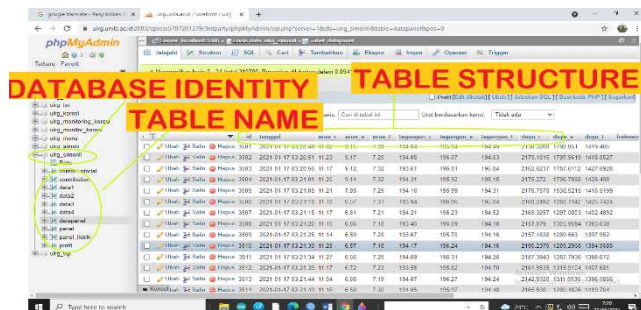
G google translate - Pang lantas ✕ | uirg.untad.ac.id / localhost / uirg ✕ | +

← → C ▲ uirg.untb.ac.id:2083/cpsess/.../3rdparty/phpMyAdmin/sql.php?server=1&db=uirg_sampn&table=datapanel&pos=0

phpMyAdmin

Tabel Favorit

DATABASE IDENTITY

TABLE NAME

TABLE STRUCTURE

Jelajahi | Struktur | SQL | Cari | Tambahkan | Ekspor | Impor | Operasi | Trigger

uirg_ioc
uirg_iorsel
uirg_monitoring_sarpras
uirg_monitor_keren
uirg_mona
uirg_alamat
uirg_sampni
Baru
cadevi_storiel
contribution
data1
data2
data3
datapanel
panel
panel_fisik
profil
uirg_wp

Profil [Edit disisipkan] [Ubah] [Jelaskan SQL] [Buat kode PHP] [Segarkan]

Urut berdasarkan kunci: Tidak ada

| | id | tanggal | | | | tegangan_1 | tegangan_a | tegangan_t | daya_1 | daya_a | daya_t |
|---|---|---|---|---|---|---|---|---|---|---|---|
| Ubah Salin Hapus | 3501 | 2021 01 17 03:20:48 | 11.02 | 5.15 | 7.38 | 194.83 | 156.54 | 194.20 | 2136.3280 | 1792.051 | 1419.465 |
| Ubah Salin Hapus | 3502 | 2021 01 17 03:20:51 | 11.23 | 5.17 | 7.20 | 194.85 | 156.07 | 194.63 | 2175.1510 | 1797.9515 | 1415.0527 |
| Ubah Salin Hapus | 3503 | 2021 01 17 03:20:56 | 11.17 | 5.12 | 7.32 | 193.61 | 156.01 | 196.04 | 2162.6237 | 1797.6112 | 1427.6926 |
| Ubah Salin Hapus | 3504 | 2021 01 17 03:21:00 | 11.20 | 6.14 | 7.32 | 194.31 | 156.02 | 195.16 | 2176.372 | 1790.7068 | 1428.456 |
| Ubah Salin Hapus | 3505 | 2021 01 17 03:21:05 | 11.21 | 7.05 | 7.29 | 194.18 | 155.99 | 194.31 | 2176.7570 | 1550.5215 | 1416.0199 |
| Ubah Salin Hapus | 3506 | 2021 01 17 03:21:10 | 11.10 | 6.07 | 7.31 | 193.94 | 156.09 | 195.16 | 2168.2440 | 1292.1142 | 1425.7424 |
| Ubah Salin Hapus | 3507 | 2021 01 17 03:21:15 | 11.17 | 6.61 | 7.21 | 194.21 | 156.23 | 194.52 | 2165.3257 | 1297.0803 | 1402.4892 |
| Ubah Salin Hapus | 3508 | 2021 01 17 03:21:20 | 11.07 | 6.60 | 7.10 | 193.40 | 156.19 | 194.16 | 2157.079 | 1305.9594 | 1393.638 |
| Ubah Salin Hapus | 3509 | 2021 01 17 03:21:25 | 11.14 | 6.69 | 7.20 | 193.67 | 156.07 | 194.16 | 2157.1938 | 1280.683 | 1397.652 |
| Ubah Salin Hapus | 3510 | 2021 01 17 03:21:30 | 11.20 | 6.57 | 7.18 | 194.17 | 156.24 | 194.16 | 2190.2376 | 1295.2958 | 1394.6686 |
| Ubah Salin Hapus | 3511 | 2021 01 17 03:21:34 | 11.27 | 6.50 | 7.20 | 194.69 | 156.31 | 194.28 | 2187.3943 | 1297.7936 | 1398.672 |
| Ubah Salin Hapus | 3512 | 2021 01 17 03:21:39 | 11.17 | 6.72 | 7.23 | 193.98 | 155.82 | 194.79 | 2161.8535 | 1315.9154 | 1407.681 |
| Ubah Salin Hapus | 3513 | 2021 01 17 03:21:44 | 11.13 | 6.60 | 7.18 | 194.87 | 156.27 | 194.24 | 2142.5320 | 1311.2570 | 1396.0856 |
| Ubah Salin Hapus | 3514 | 2021 01 17 03:21:49 | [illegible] | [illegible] | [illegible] | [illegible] | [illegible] | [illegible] | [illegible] | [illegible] | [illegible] |

Konsol

Type here to search

29°C